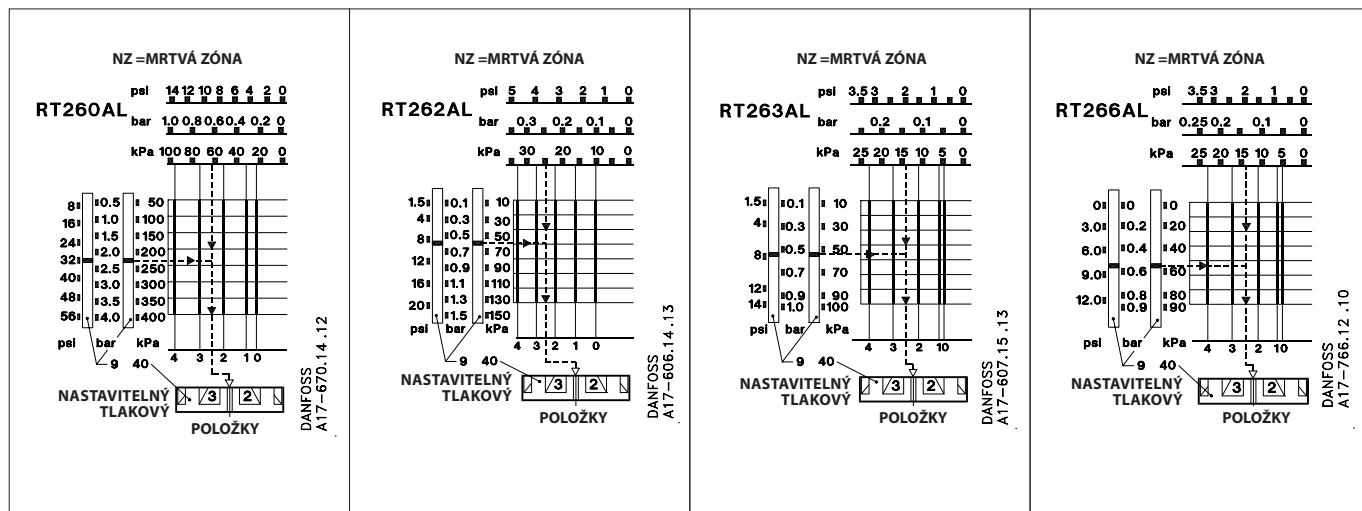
NZ =MRTVÁ ZÓNA

RT260AL

psi 14 12 10 8 6 4 2 0
bar 1.0 0.8 0.6 0.4 0.2 0
kPa 100 80 60 40 20 0

8 16 24 32 40 48 56 psi
0.5 1.0 1.5 2.0 2.5 3.0 3.5 4.0 bar
50 100 150 200 250 300 350 400 kPa

4 3 2 1 0
9 40
NASTAVITELNÝ TLAKOVÝ
3 2
POLOŽKY
DANFOSS A17–670.14.12

NZ =MRTVÁ ZÓNA

RT262AL

psi 5 4 3 2 1 0
bar 0.3 0.2 0.1 0
kPa 30 20 10 0

1.5 4 8 12 16 20 psi
0.1 0.3 0.5 0.7 0.9 1.1 1.3 1.5 bar
10 30 50 70 90 110 130 150 kPa

4 3 2 1 0
9 40
NASTAVITELNÝ TLAKOVÝ
3 2
POLOŽKY
DANFOSS A17–606.14.13

NZ =MRTVÁ ZÓNA

RT263AL

psi 3.5 3 2 1 0
bar 0.2 0.1 0
kPa 25 20 15 10 5 0

1.5 4 8 12 14 psi
0.1 0.3 0.5 0.7 0.9 1.0 bar
10 30 50 70 90 100 kPa

4 3 2 1 0
9 40
NASTAVITELNÝ TLAKOVÝ
3 2
POLOŽKY
DANFOSS A17–607.15.13

NZ =MRTVÁ ZÓNA

RT266AL

psi 3.5 3 2 1 0
bar 0.25 0.2 0.1 0
kPa 25 20 15 10 5 0

0 3.0 6.0 9.0 12.0 psi
0 0.2 0.4 0.6 0.8 0.9 bar
0 20 40 60 80 90 kPa

4 3 2 1 0
9 40
NASTAVITELNÝ TLAKOVÝ
3 2
POLOŽKY
DANFOSS A17–766.12.10